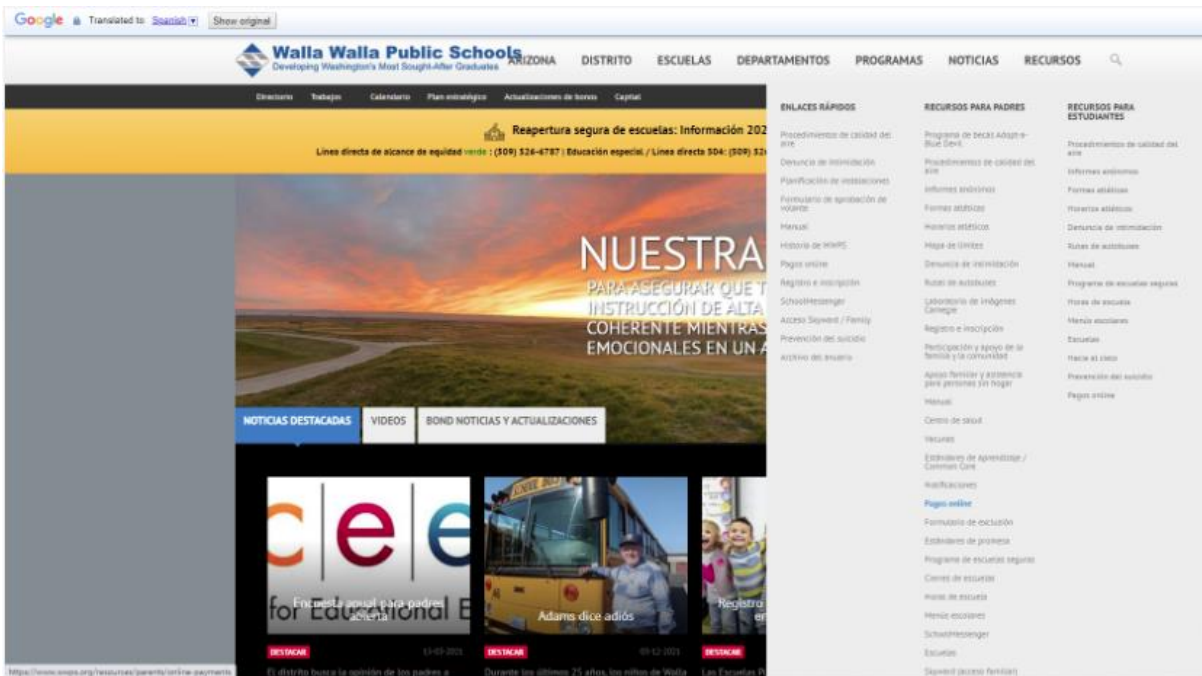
Google Translated to: Spanish Show original

Walla Walla Public Schools
Developing Washington's Most Sought-After Graduates

ARIZONA DISTRITO ESCUELAS DEPARTAMENTOS PROGRAMAS NOTICIAS RECURSOS

Directorio Trabajos Calendario Plan estratégico Actualizaciones de bonos Capital

Reapertura segura de escuelas: Información 202

Línea directa de alcance de equidad verde : (509) 526-6787 | Educación especial / Línea directa 504: (509) 52

NUESTRA
PARA ASEGURAR QUE T
INSTRUCCIÓN DE ALTA
COHERENTE MIENTRAS
EMOCIONALES EN UN A

NOTICIAS DESTACADAS VIDEOS BOND NOTICIAS Y ACTUALIZACIONES

c e e
for Educational E
Encuesta anual para padres abierta
DESTACAR 13-03-2021
El distrito busca la opinión de los padres a

Adams dice adiós
DESTACAR 03-12-2021
Durante los últimos 25 años, los niños de Walla

Registro
DESTACAR
Las Escuelas P

ENLACES RÁPIDOS
Procedimientos de calidad del aire
Denuncia de intimidación
Planificación de instalaciones
Formulario de aprobación de voluntario
Manual
Historia de WWPS
Pagos online
Registro e inscripción
SchoolMessenger
Acceso Skyward / Family
Prevención del suicidio
Archivo del anuario

RECURSOS PARA PADRES
Programa de becas Adopt-a-Blue Devil
Procedimientos de calidad del aire
Informes anónimos
Formas atléticas
Horarios atléticos
Mapa de límites
Denuncia de intimidación
Rutas de autobuses
Laboratorio de imágenes Carnegie
Registro e inscripción
Participación y apoyo de la familia y la comunidad
Apoyo familiar y asistencia para personas sin hogar
Manual
Centro de salud
Vacunas
Estándares de aprendizaje / Common Core
Notificaciones
Pagos online
Formulario de exclusión
Estándares de promesa
Programa de escuelas seguras
Cierres de escuelas
Horas de escuela
Menús escolares
SchoolMessenger
Escuelas
Skyward (acceso familiar)

RECURSOS PARA ESTUDIANTES
Procedimientos de calidad del aire
Informes anónimos
Formas atléticas
Horarios atléticos
Denuncia de intimidación
Rutas de autobuses
Manual
Programa de escuelas seguras
Horas de escuela
Menús escolares
Escuelas
Hacia el cielo
Prevención del suicidio
Pagos online

https://www.wwps.org/resources/parents/online-payments